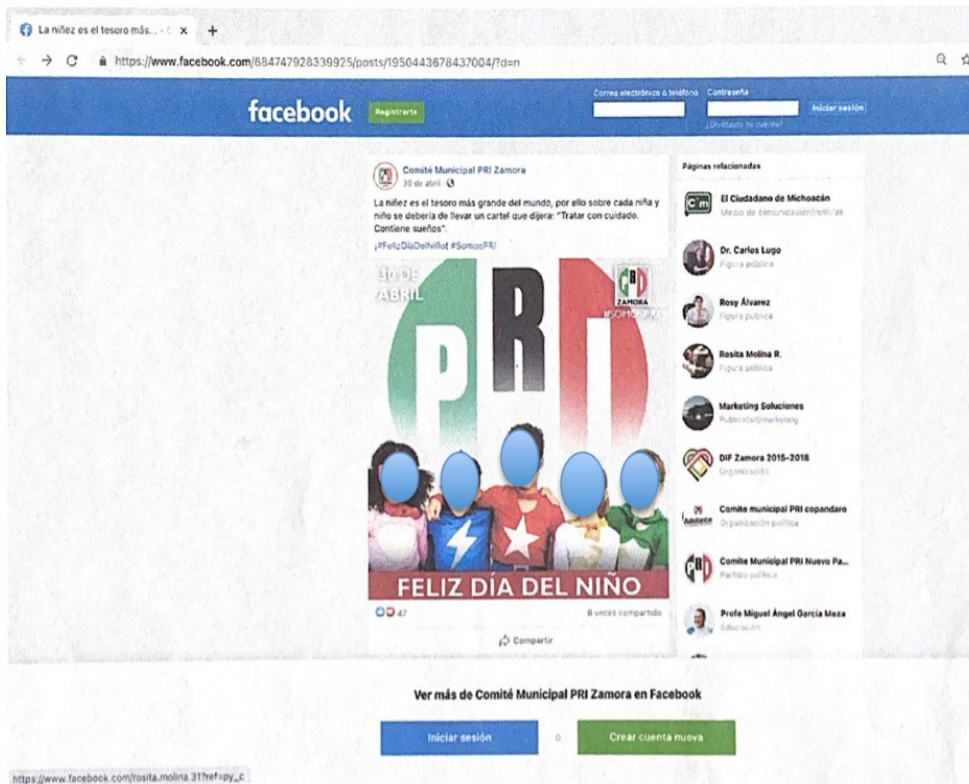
La niñez es el tesoro más... - f ×

https://www.facebook.com/684747928339925/posts/1950443678437004/?d=n

facebook Registrarte

Correo electrónico o teléfono Contraseña

Iniciar sesión

¿Olvidaste tu cuenta?

Comité Municipal PRI Zamora
30 de abril ·

La niñez es el tesoro más grande del mundo, por ello sobre cada niña y niño se debería de llevar un cartel que dijera: "Tratar con cuidado. Contiene sueños".

¡#FelizDíaDelNiño! #SomosPRI

30 DE ABRIL

PRI

ZAMORA
#SOMOSPRI

FELIZ DÍA DEL NIÑO

47

6 veces compartido

Compartir

Páginas relacionadas

El Ciudadano de Michoacán
Medio de comunicación/noticias

Dr. Carlos Lugo
Figura pública

Rosy Álvarez
Figura pública

Rosita Molina R.
Figura pública

Marketing Soluciones
Publicidad/marketing

DIF Zamora 2015-2018
Organización

Comite municipal PRI copandaro
Organización política

Comite Municipal PRI Nuevo Pa...
Partido político

Profe Miguel Ángel García Meza
Educación

Ver más de Comité Municipal PRI Zamora en Facebook

Iniciar sesión

o

Crear cuenta nueva

https://www.facebook.com/rosita.molina.31?ref=py_c